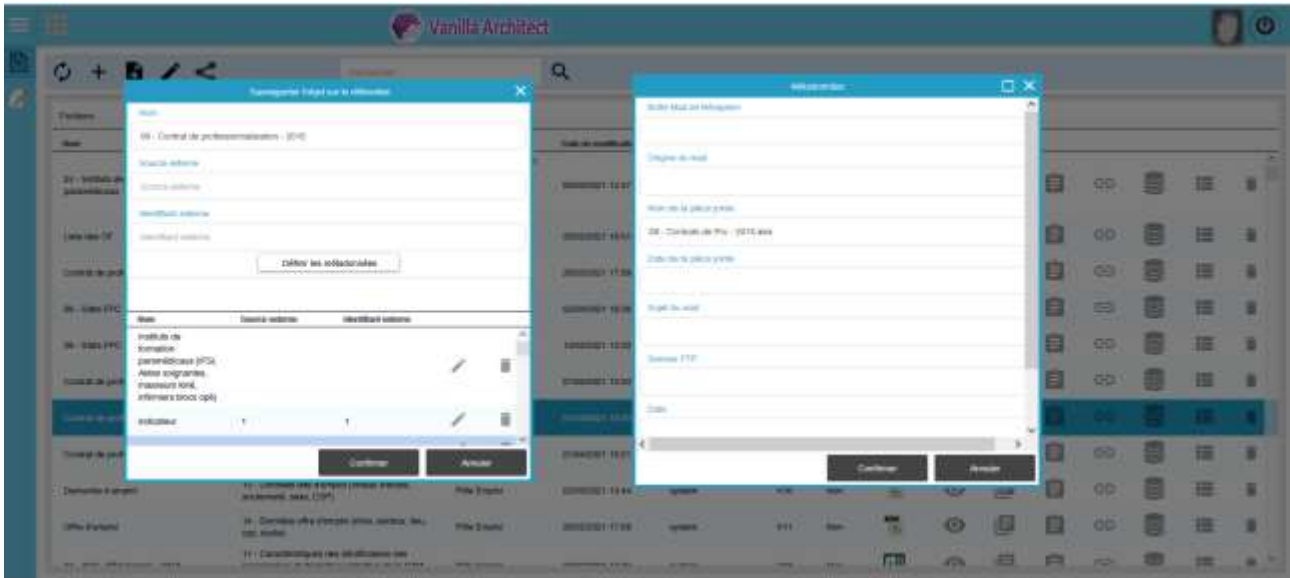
Vanilla Architect

Enregistrer l'objet sur le référentiel

Nom

06 - Contrat de professionnalisation - 2016

Source externe

Source externe

Identifiant externe

Identifiant externe

Définir les métadonnées

| Nom | Source externe | Identifiant externe |
|---|---|---|
| Institut de formation paramédicaux (IFS), Aides soignantes, masseurs kiné, infirmiers blocs opé) | | |
| Indicateur | 1 | 1 |

Confirmer

Annuler

Métadonnées

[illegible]

Origine du mail

Nom de la pièce jointe

06 - Contrats de Pro - 2016.xlsx

Date de la pièce jointe

Sujet du mail

Serveur FTP

Date

Confirmer

Annuler

Dossiers

Nom

Liste des OF

Demandes d'emploi

Offre d'emploi

Offre Emploi

Offre Emploi